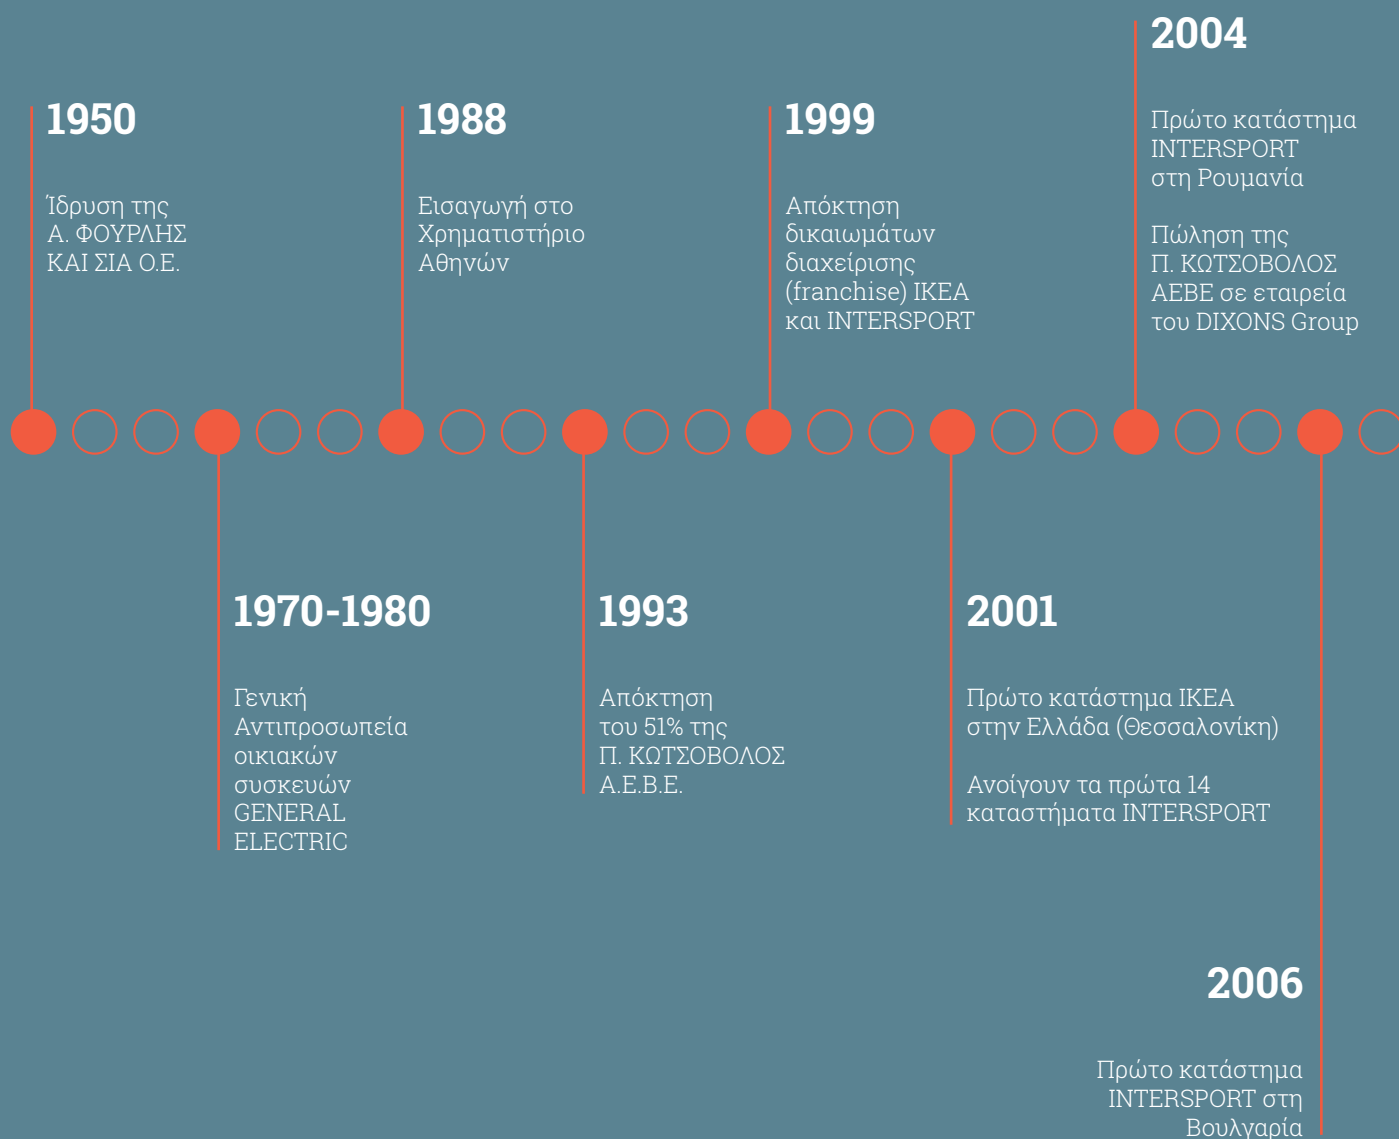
2004

Πρώτο κατάστημα INTERSPORT στη Ρουμανία

Πώληση της Π. ΚΩΤΣΟΒΟΛΟΣ ΑΕΒΕ σε εταιρεία του DIXONS Group

1950

Ίδρυση της Α. ΦΟΥΡΛΗΣ ΚΑΙ ΣΙΑ Ο.Ε.

1988

Εισαγωγή στο Χρηματιστήριο Αθηνών

1999

Απόκτηση δικαιωμάτων διαχείρισης (franchise) ΙΚΕΑ και INTERSPORT

1970-1980

Γενική Αντιπροσωπεία οικιακών συσκευών GENERAL ELECTRIC

1993

Απόκτηση του 51% της Π. ΚΩΤΣΟΒΟΛΟΣ Α.Ε.Β.Ε.

2001

Πρώτο κατάστημα ΙΚΕΑ στην Ελλάδα (Θεσσαλονίκη)

Ανοίγουν τα πρώτα 14 καταστήματα INTERSPORT

2006

Πρώτο κατάστημα INTERSPORT στη Βουλγαρία